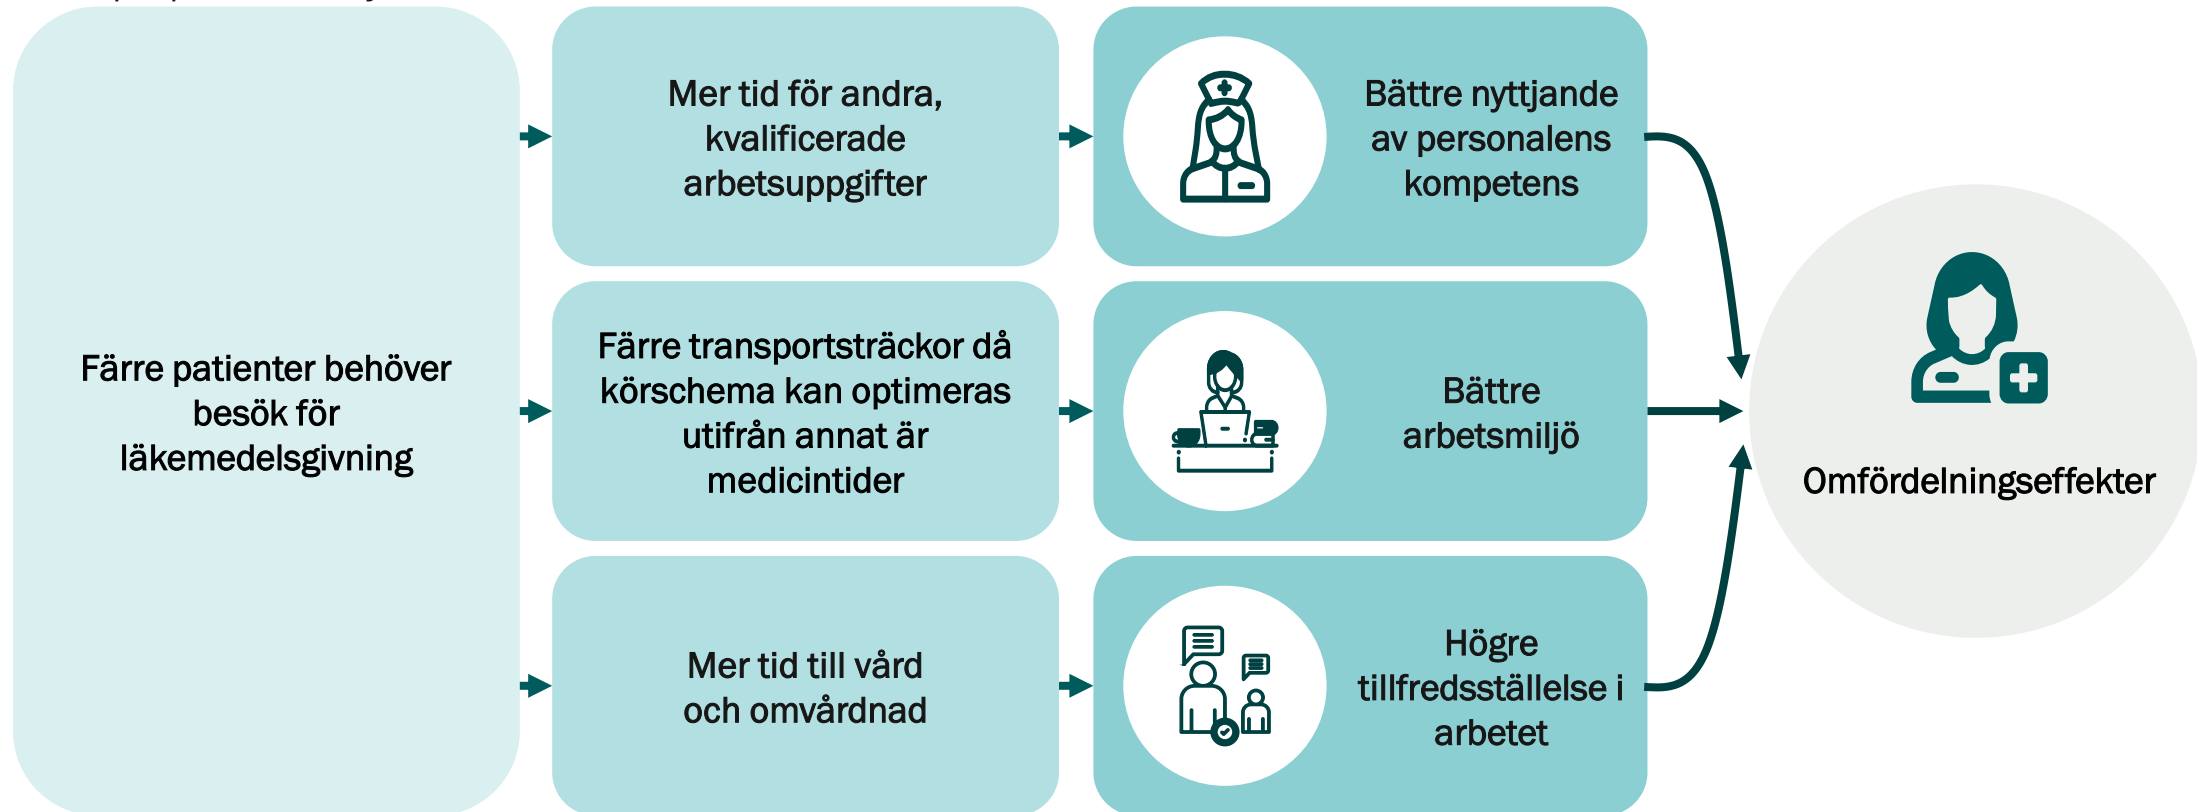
Färre patienter behöver besök för läkemedelsgivning

Mer tid för andra, kvalificerade arbetsuppgifter

Bättre nyttjande av personalens kompetens

Färre transportsträckor då körschema kan optimeras utifrån annat är medicintider

Bättre arbetsmiljö

Mer tid till vård och omvårdnad

Högre tillfredsställelse i arbetet

Omfördelningseffekter